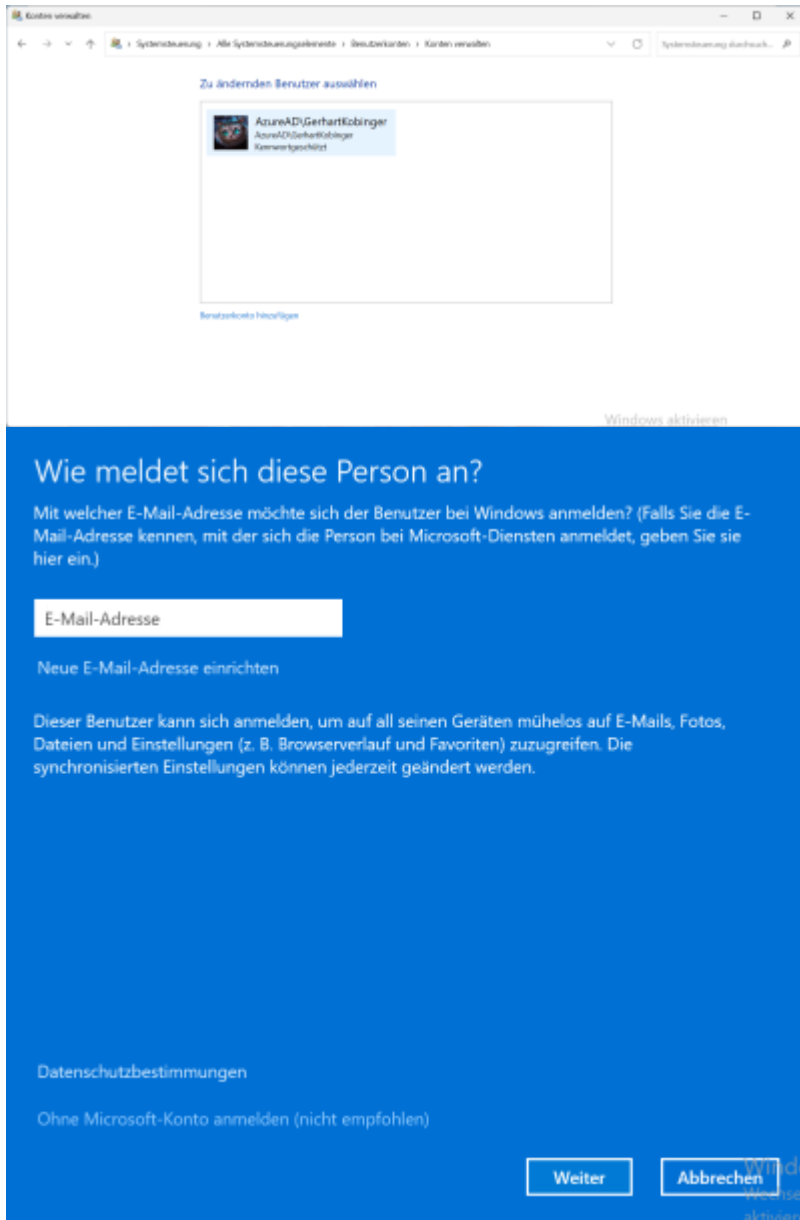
Konten verwalten

Systemsteuerung › Alle Systemsteuerungselemente › Benutzerkonten › Konten verwalten

Systemsteuerung durchsuch...

Zu ändernden Benutzer auswählen

AzureAD\GerhartKobinger
AzureAD\GerhartKobinger
Kennwortgeschützt

Benutzerkonto hinzufügen

Windows aktivieren

Wie meldet sich diese Person an?

Mit welcher E-Mail-Adresse möchte sich der Benutzer bei Windows anmelden? (Falls Sie die E-Mail-Adresse kennen, mit der sich die Person bei Microsoft-Diensten anmeldet, geben Sie sie hier ein.)

E-Mail-Adresse

Neue E-Mail-Adresse einrichten

Dieser Benutzer kann sich anmelden, um auf all seinen Geräten mühelos auf E-Mails, Fotos, Dateien und Einstellungen (z. B. Browserverlauf und Favoriten) zuzugreifen. Die synchronisierten Einstellungen können jederzeit geändert werden.

Datenschutzbestimmungen

Ohne Microsoft-Konto anmelden (nicht empfohlen)

Weiter

Abbrechen

Wind
Wechse
aktivier